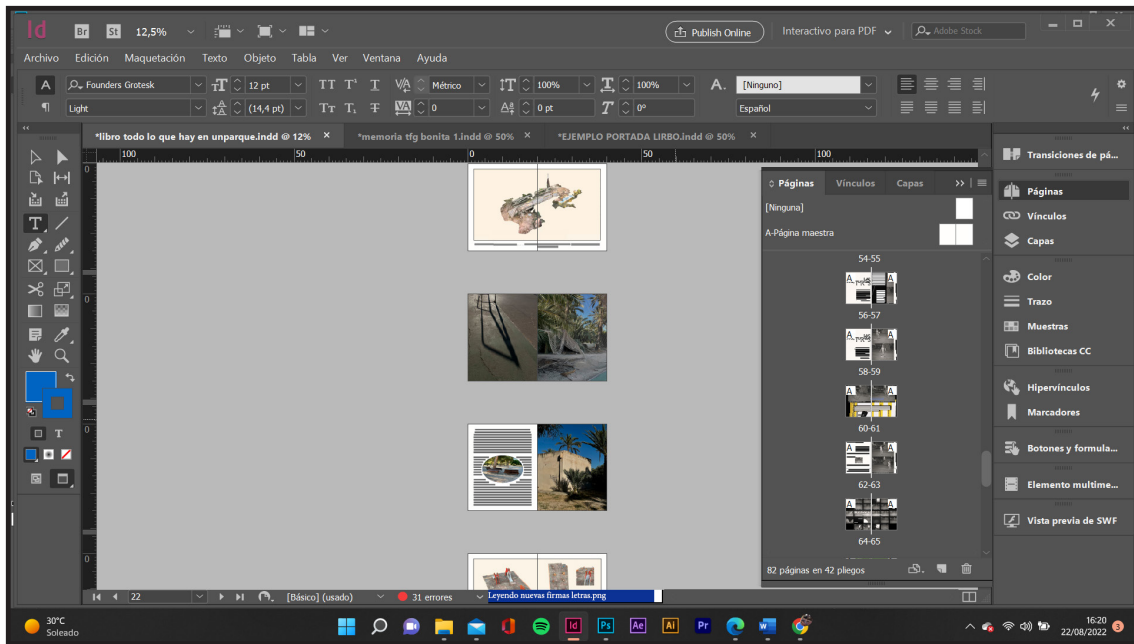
Id Br St 12,5%

Publish Online Interactivo para PDF Adobe Stock

Archivo Edición Maquetación Texto Objeto Tabla Ver Ventana Ayuda

Founders Grotesk 12 pt Métrico 100% 100% [Ninguno]
Light (14,4 pt) 0 0 pt 0° Español

*libro todo lo que hay en unparque.indd @ 12% × *memoria tfg bonita 1.indd @ 50% × *EJEMPLO PORTADA LIRBO.indd @ 50% ×

100 50 0 50 100

Páginas Vínculos Capas

[Ninguna]
A-Página maestra
54-55
56-57
58-59
60-61
62-63
64-65
82 páginas en 42 pliegos

Transiciones de pá...
Páginas
Vínculos
Capas
Color
Trazo
Muestras
Bibliotecas CC
Hipervínculos
Marcadores
Botones y formula...
Elemento multime...
Vista previa de SWF

22 [Básico] (usado) 31 errores Leyendo nuevas firmas letras.png

30°C Soleado
16:20 22/08/2022